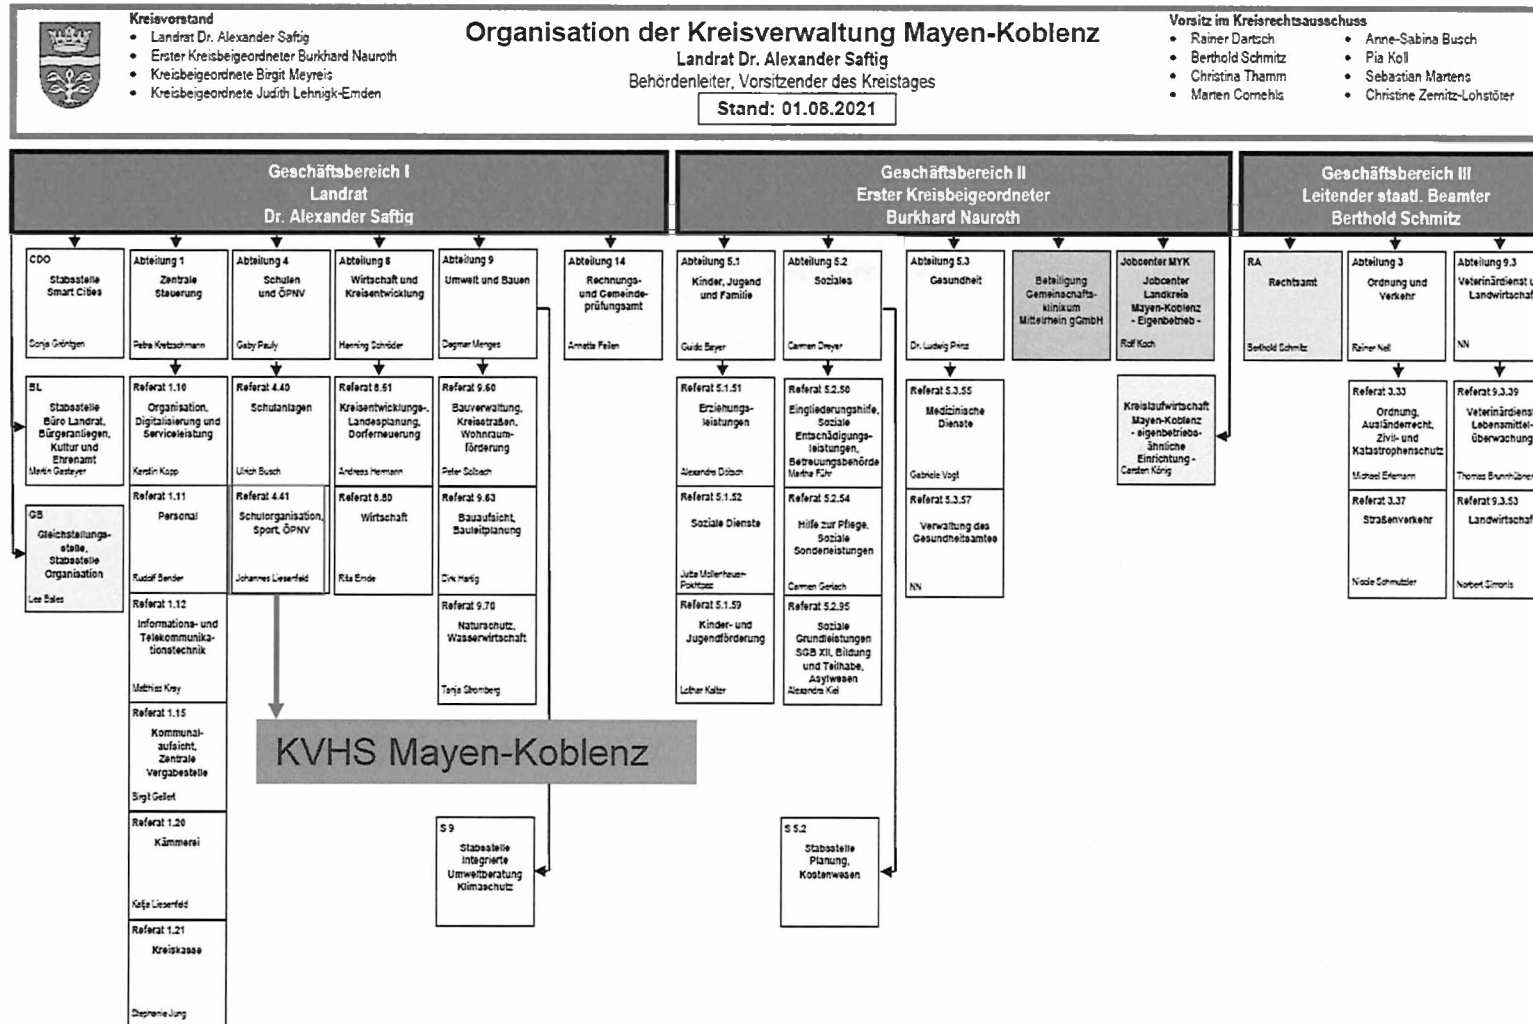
Kreisvorstand
- Landrat Dr. Alexander Saftig
- Erster Kreisbeigeordneter Burkhard Nauroth
- Kreisbeigeordnete Birgit Meyreis
- Kreisbeigeordnete Judith Lehnigk-Emden

Organisation der Kreisverwaltung Mayen-Koblenz
Landrat Dr. Alexander Saftig
Behördenleiter, Vorsitzender des Kreistages
Stand: 01.08.2021

Vorsitz im Kreisrechtsausschuss
- Rainer Dartsch
- Berthold Schmitz
- Christina Thamm
- Marten Cornehls
- Anne-Sabina Busch
- Pia Koll
- Sebastian Martens
- Christine Zemitz-Lohstöter

Geschäftsbereich I
Landrat
Dr. Alexander Saftig

Geschäftsbereich II
Erster Kreisbeigeordneter
Burkhard Nauroth

Geschäftsbereich III
Leitender staatl. Beamter
Berthold Schmitz

CDO
Stabsstelle Smart Cities
Sonja Gröntgen

BL
Stabsstelle Büro Landrat, Bürgeranliegen, Kultur und Ehrenamt
Martin Gasteyer

GB
Gleichstellungsstelle, Stabsstelle Organisation
Lea Bales

Abteilung 1
Zentrale Steuerung
Petra Kretzschmann

Referat 1.10
Organisation, Digitalisierung und Serviceleistung
Kerstin Kopp

Referat 1.11
Personal
Rudolf Bender

Referat 1.12
Informations- und Telekommunikationstechnik
Matthias Kray

Referat 1.15
Kommunalaufsicht, Zentrale Vergabestelle
Birgit Gellert

Referat 1.20
Kämmerei
Katja Liesenfeld

Referat 1.21
Kreiskasse
Stephanie Jung

Abteilung 4
Schulen und ÖPNV
Gaby Pauly

Referat 4.40
Schulanlagen
Ulrich Busch

Referat 4.41
Schulorganisation, Sport, ÖPNV
Johannes Liesenfeld

Abteilung 8
Wirtschaft und Kreisentwicklung
Henning Schröder

Referat 8.51
Kreisentwicklungs-, Landesplanung, Dorferneuerung
Andreas Hermann

Referat 8.80
Wirtschaft
Rita Emde

Abteilung 9
Umwelt und Bauen
Degmar Menges

Referat 9.60
Bauverwaltung, Kreisstraßen, Wohnraumförderung
Peter Solbach

Referat 9.63
Bauaufsicht, Bauleitplanung
Dirk Hartig

Referat 9.70
Naturschutz, Wasserwirtschaft
Tanja Stromberg

S 9
Stabsstelle Integrierte Umweltberatung Klimaschutz

KVHS Mayen-Koblenz

Abteilung 14
Rechnungs- und Gemeindeprüfungsamt
Annette Feilen

Abteilung 5.1
Kinder, Jugend und Familie
Guido Beyer

Referat 5.1.51
Erziehungsleistungen
Alexandra Dötsch

Referat 5.1.52
Soziale Dienste
Jutta Mollerhaus-Pokitzer

Referat 5.1.59
Kinder- und Jugendförderung
Lothar Kalter

Abteilung 5.2
Soziales
Carmen Dreyer

Referat 5.2.50
Eingliederungshilfe, Soziale Entschädigungsleistungen, Betreuungsbehörde
Martha Führ

Referat 5.2.54
Hilfe zur Pflege, Soziale Sonderleistungen
Carmen Gerlach

Referat 5.2.95
Soziale Grundleistungen SGB XII, Bildung und Teilhabe, Asylwesen
Alexandra Kiel

S 5.2
Stabsstelle Planung, Kostenwesen

Abteilung 5.3
Gesundheit
Dr. Ludwig Prinz

Referat 5.3.55
Medizinische Dienste
Gabriele Vogt

Referat 5.3.57
Verwaltung des Gesundheitsamtes
NN

Beteiligung Gemeinschaftsklinikum Mittelrhein gGmbH

Jobcenter MYK
Jobcenter Landkreis Mayen-Koblenz - Eigenbetrieb -
Rolf Koch

Kreislaufwirtschaft Mayen-Koblenz - eigenbetriebsähnliche Einrichtung -
Carsten König

RA
Rechtsamt
Berthold Schmitz

Abteilung 3
Ordnung und Verkehr
Rainer Nell

Referat 3.33
Ordnung, Ausländerrecht, Zivil- und Katastrophenschutz
Michael Eiferman

Referat 3.37
Straßenverkehr
Nicole Schmutzler

Abteilung 9.3
Veterinärdienst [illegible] Landwirtschaf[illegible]
NN

Referat 9.3.39
Veterinärdiens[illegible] Lebensmittel-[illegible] überwachung
Thomas Brunnhübner

Referat 9.3.53
Landwirtschaf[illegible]
Norbert Simonis